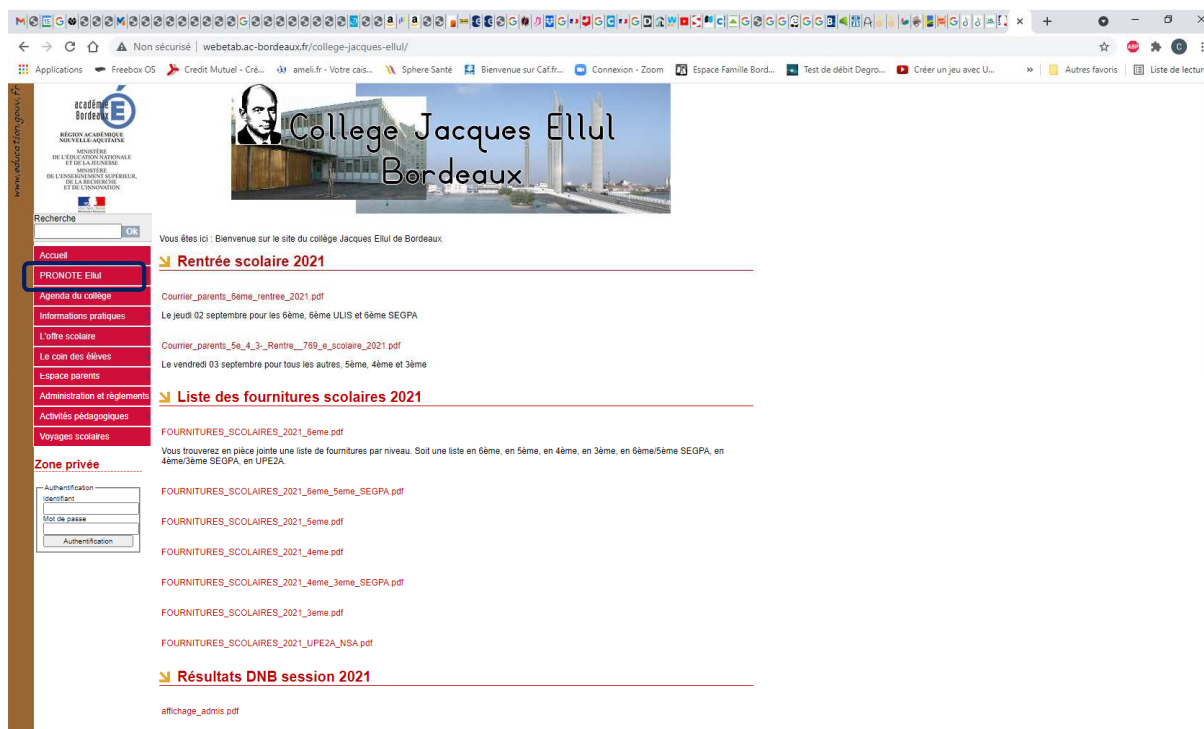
Non sécurisé | webetab.ac-bordeaux.fr/college-jacques-ellul/

Applications Freebox OS Credit Mutuel - Cré... ameli.fr - Votre cais... Sphere Santé Bienvenue sur Caf.fr... Connexion - Zoom Espace Famille Bord... Test de débit Degro... Créer un jeu avec U... » Autres favoris Liste de lecture

www.education.gouv.fr

académie Bordeaux
RÉGION ACADÉMIQUE NOUVELLE-AQUITAINE
MINISTÈRE DE L'ÉDUCATION NATIONALE ET DE LA JEUNESSE
MINISTÈRE DE L'ENSEIGNEMENT SUPÉRIEUR, DE LA RECHERCHE ET DE L'INNOVATION

College Jacques Ellul Bordeaux

Recherche
Ok

Accueil
PRONOTE Ellul
Agenda du collège
Informations pratiques
L'offre scolaire
Le coin des élèves
Espace parents
Administration et règlements
Activités pédagogiques
Voyages scolaires

Zone privée

Authentification
Identifiant
Mot de passe
Authentification

Vous êtes ici : Bienvenue sur le site du collège Jacques Ellul de Bordeaux

Rentrée scolaire 2021

Courrier_parents_6eme_rentree_2021.pdf

Le jeudi 02 septembre pour les 6ème, 6ème ULIS et 6ème SEGPA

Courrier_parents_5e_4_3-_Rentre__769_e_scolaire_2021.pdf

Le vendredi 03 septembre pour tous les autres, 5ème, 4ème et 3ème

Liste des fournitures scolaires 2021

FOURNITURES_SCOLAIRES_2021_6eme.pdf

Vous trouverez en pièce jointe une liste de fournitures par niveau. Soit une liste en 6ème, en 5ème, en 4ème, en 3ème, en 6ème/5ème SEGPA, en 4ème/3ème SEGPA, en UPE2A.

FOURNITURES_SCOLAIRES_2021_6eme_5eme_SEGPA.pdf

FOURNITURES_SCOLAIRES_2021_5eme.pdf

FOURNITURES_SCOLAIRES_2021_4eme.pdf

FOURNITURES_SCOLAIRES_2021_4eme_3eme_SEGPA.pdf

FOURNITURES_SCOLAIRES_2021_3eme.pdf

FOURNITURES_SCOLAIRES_2021_UPE2A_NSA.pdf

Résultats DNB session 2021

affichage_admis.pdf